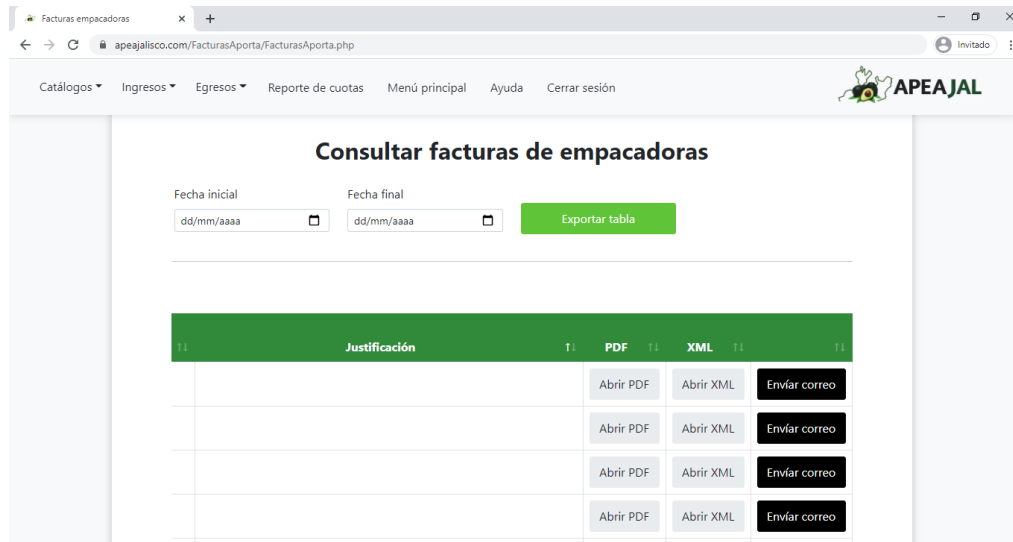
Facturas empacadoras ×  +

apeajalisco.com/FacturasAporta/FacturasAporta.php

Invitado

Catálogos Ingresos Egresos Reporte de cuotas Menú principal Ayuda Cerrar sesión

APEAJAL

Consultar facturas de empacadoras

Fecha inicial
dd/mm/aaaa

Fecha final
dd/mm/aaaa

Exportar tabla

| | Justificación | PDF | XML | |
|---|---|---|---|---|
| | | Abrir PDF | Abrir XML | Envíar correo |
| | | Abrir PDF | Abrir XML | Envíar correo |
| | | Abrir PDF | Abrir XML | Envíar correo |
| | | Abrir PDF | Abrir XML | Envíar correo |